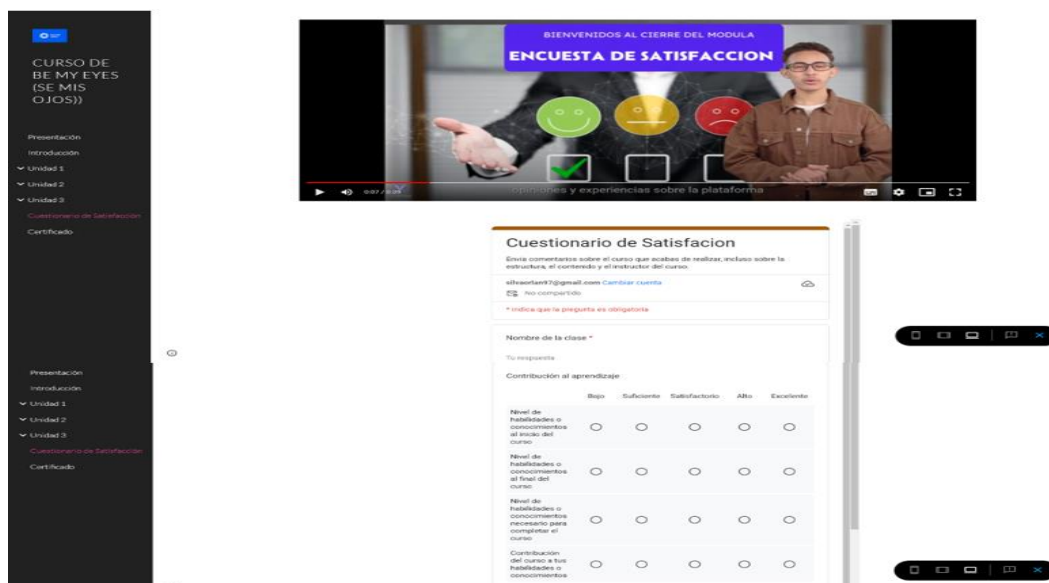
CURSO DE BE MY EYES (SE MIS OJOS))

Presentación
Introducción
Unidad 1
Unidad 2
Unidad 3
Cuestionario de Satisfacción
Certificado

BIENVENIDOS AL CIERRE DEL MODULA
ENCUESTA DE SATISFACCION

opiniones y experiencias sobre la plataforma

Cuestionario de Satisfacion

Envía comentarios sobre el curso que acabes de realizar, incluso sobre la estructura, el contenido y el instructor del curso.

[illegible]@gmail.com Cambiar cuenta
No compartido

* Indica que la pregunta es obligatoria

Nombre de la clase *

Tu respuesta

Contribución al aprendizaje

| | Bajo | Suficiente | Satisfactorio | Alto | Excelente |
|---|---|---|---|---|---|
| Nivel de habilidades o conocimientos al inicio del curso | ○ | ○ | ○ | ○ | ○ |
| Nivel de habilidades o conocimientos al final del curso | ○ | ○ | ○ | ○ | ○ |
| Nivel de habilidades o conocimientos necesario para completar el curso | ○ | ○ | ○ | ○ | ○ |
| Contribución del curso a tus habilidades o conocimientos | ○ | ○ | ○ | ○ | ○ |

Presentación
Introducción
Unidad 1
Unidad 2
Unidad 3
Cuestionario de Satisfacción
Certificado